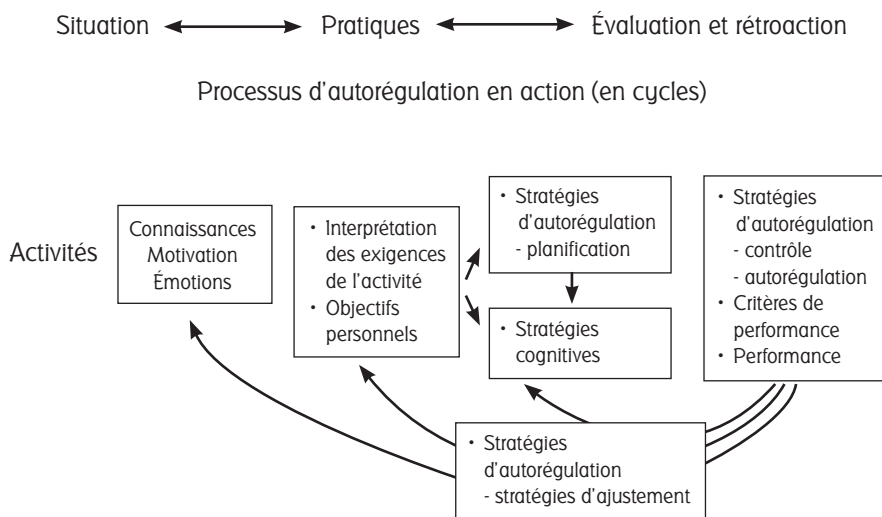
Situation ⟷ Pratiques ⟷ Évaluation et rétroaction

Processus d'autorégulation en action (en cycles)

Activités

Connaissances
Motivation
Émotions

• Interprétation des exigences de l'activité
• Objectifs personnels

• Stratégies d'autorégulation
- planification

• Stratégies cognitives

• Stratégies d'autorégulation
- contrôle
- autorégulation
• Critères de performance
• Performance

• Stratégies d'autorégulation
- stratégies d'ajustement